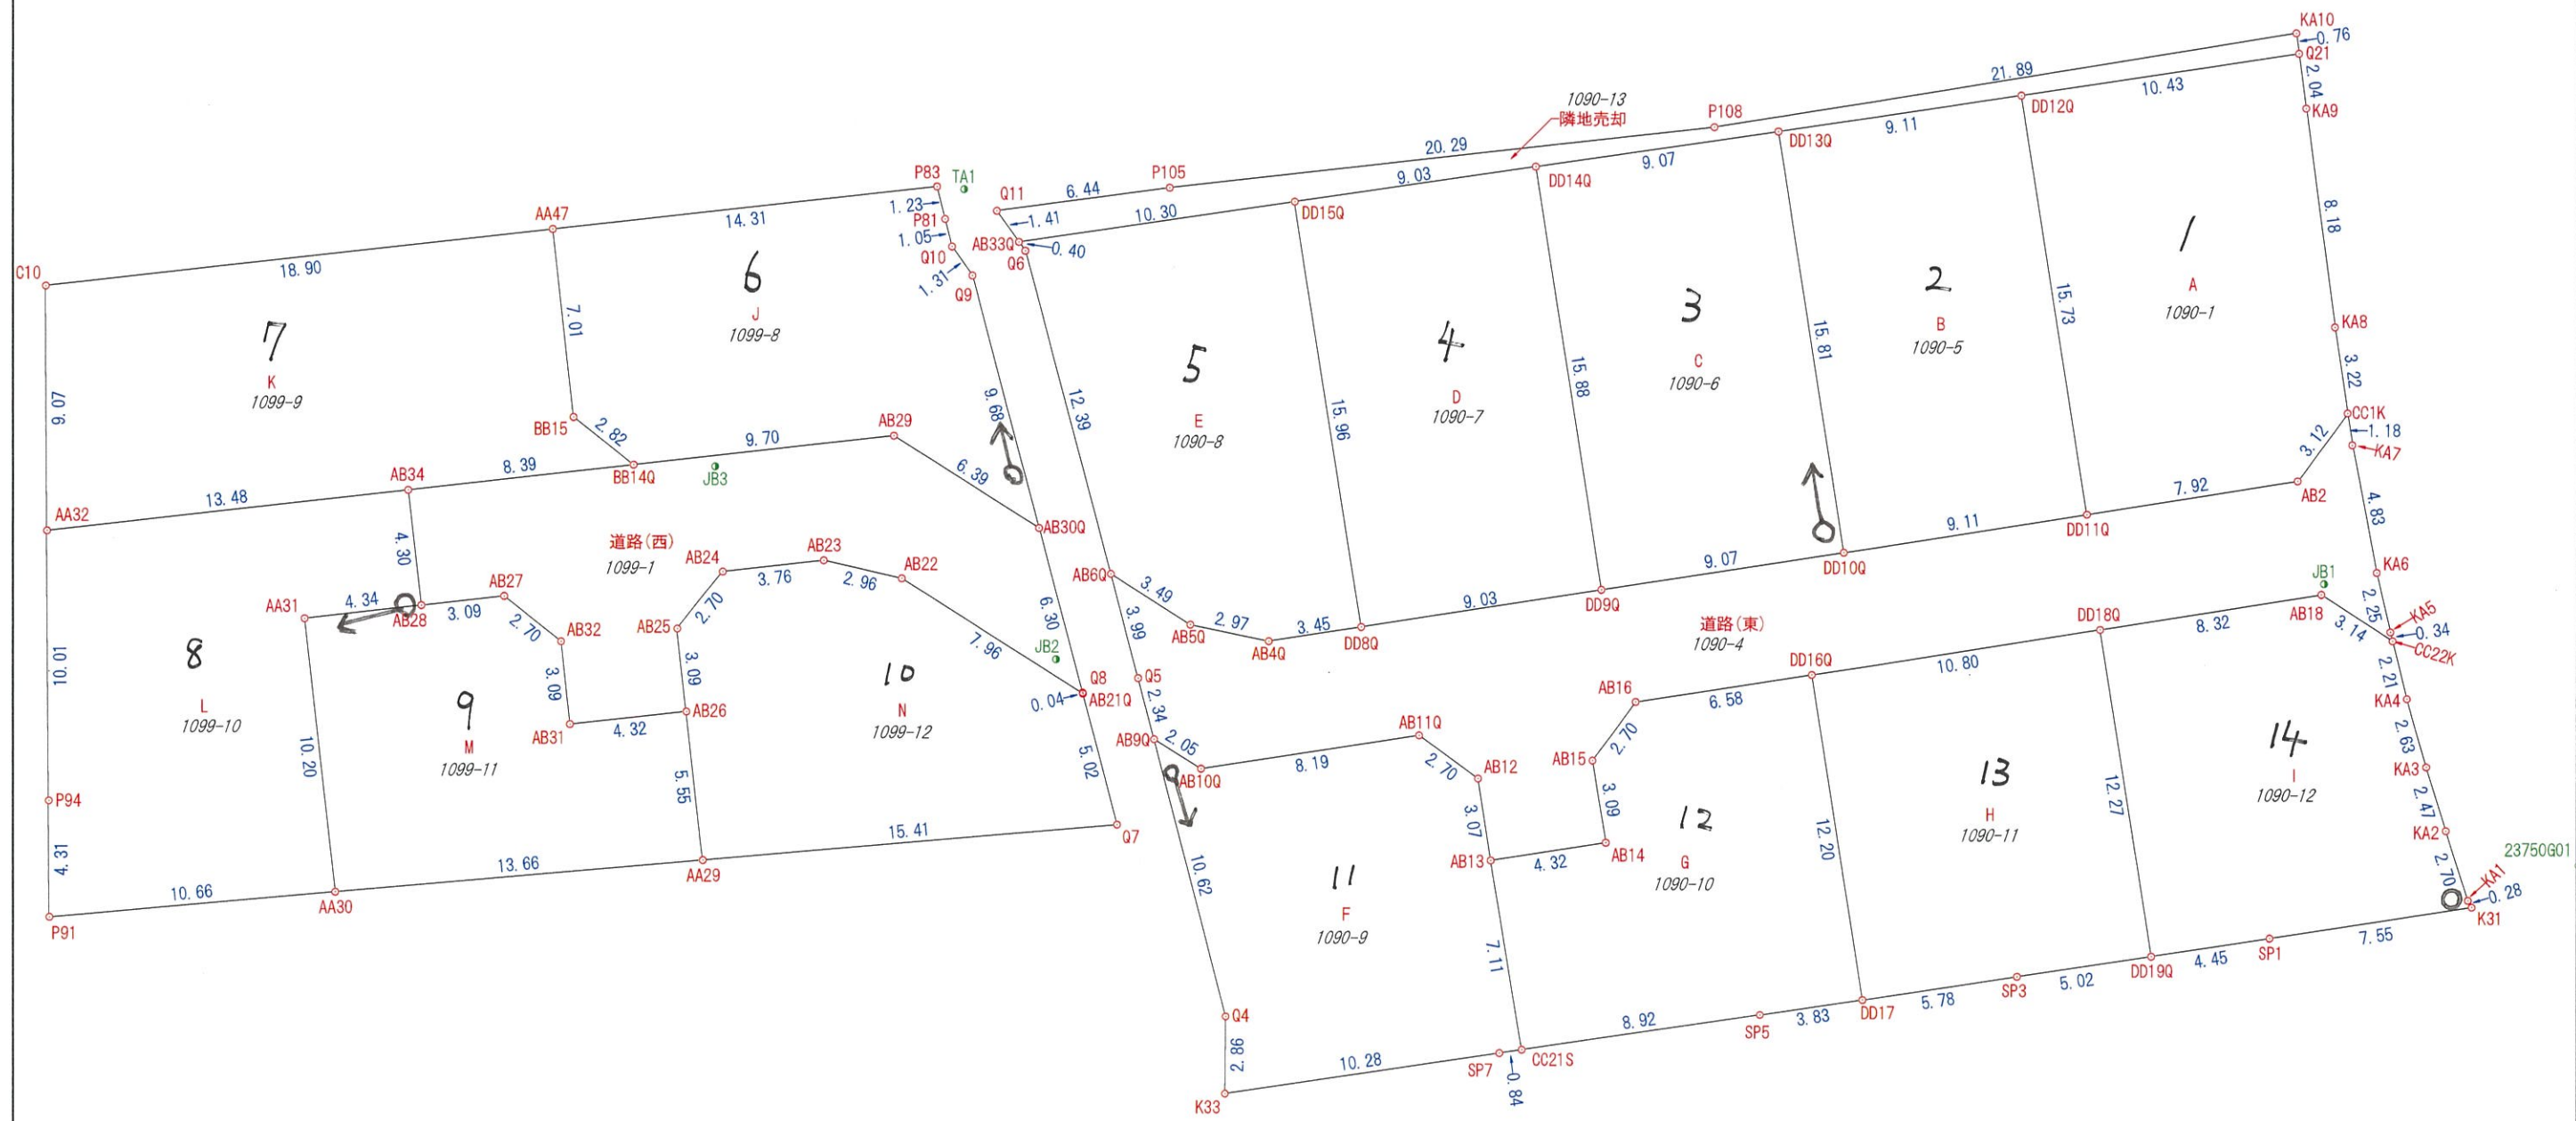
KA10
0.76
Q21
2.04
KA9
21.89
10.43
DD12Q
1090-13
隣地売却
P108
9.11
DD13Q
20.29
9.07
DD14Q
9.03
P105
6.44
Q11
1.41
10.30
DD15Q
AB33Q
0.40
Q6
P83
TA1
1.23
P81
1.05
Q10
1.31
Q9
AA47
14.31
C10
18.90
6
J
1099-8
7.01
7
K
1099-9
9.07
BB15
2.82
BB14Q
9.70
JB3
AB29
9.68
6.39
AB30Q
AB34
8.39
13.48
AA32
4.30
12.39
5
E
1090-8
15.96
4
D
1090-7
15.88
3
C
1090-6
15.81
2
B
1090-5
15.73
1
A
1090-1
8.18
KA8
3.22
CC1K
1.18
KA7
3.12
AB2
7.92
DD11Q
9.11
DD10Q
9.07
DD9Q
9.03
DD8Q
3.45
AB4Q
2.97
AB5Q
3.49
AB6Q
3.99
4.83
KA6
JB1
AB18
2.25
KA5
0.34
CC22K
3.14
8.32
DD18Q
道路(東)
1090-4
10.80
DD16Q
6.58
AB16
2.70
AB15
3.09
AB14
4.32
AB13
3.07
AB12
2.70
AB11Q
8.19
AB10Q
2.05
AB9Q
2.34
Q5
Q8
AB21Q
0.04
JB2
6.30
5.02
Q7
道路(西)
1099-1
AB24
AB23
3.76
2.96
AB22
7.96
2.70
AB25
3.09
AB26
5.55
AA29
15.41
10
N
1099-12
AB27
3.09
AB28
4.34
AA31
2.70
AB32
3.09
AB31
4.32
9
M
1099-11
8
L
1099-10
10.01
10.20
P94
4.31
P91
10.66
AA30
13.66
10.62
11
F
1090-9
Q4
2.86
K33
10.28
SP7
0.84
CC21S
7.11
8.92
SP5
3.83
DD17
12.20
12
G
1090-10
13
H
1090-11
12.27
14
I
1090-12
2.21
KA4
2.63
KA3
2.47
KA2
2.70
23750G01
KA1
0.28
K31
7.55
SP1
4.45
DD19Q
5.02
SP3
5.78